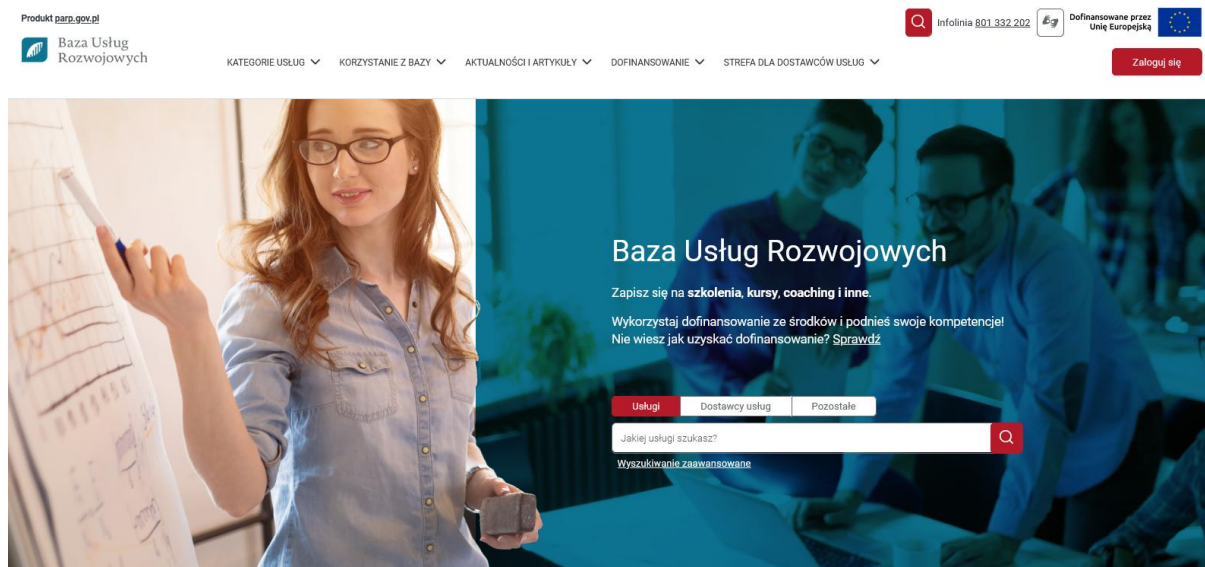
Produkt parp.gov.pl

Baza Usług Rozwojowych

KATEGORIE USŁUG KORZYSTANIE Z BAZY AKTUALNOŚCI I ARTYKUŁY DOFINANSOWANIE STREFA DLA DOSTAWCÓW USŁUG

Infolinia 801 332 202

Dofinansowane przez Unię Europejską

Zaloguj się

Baza Usług Rozwojowych

Zapisz się na **szkolenia**, **kursy**, **coaching i inne**.

Wykorzystaj dofinansowanie ze środków i podnieś swoje kompetencje!
Nie wiesz jak uzyskać dofinansowanie? Sprawdź

Usługi Dostawcy usług Pozostałe

Jakiej usługi szukasz?

Wyszukiwanie zaawansowane